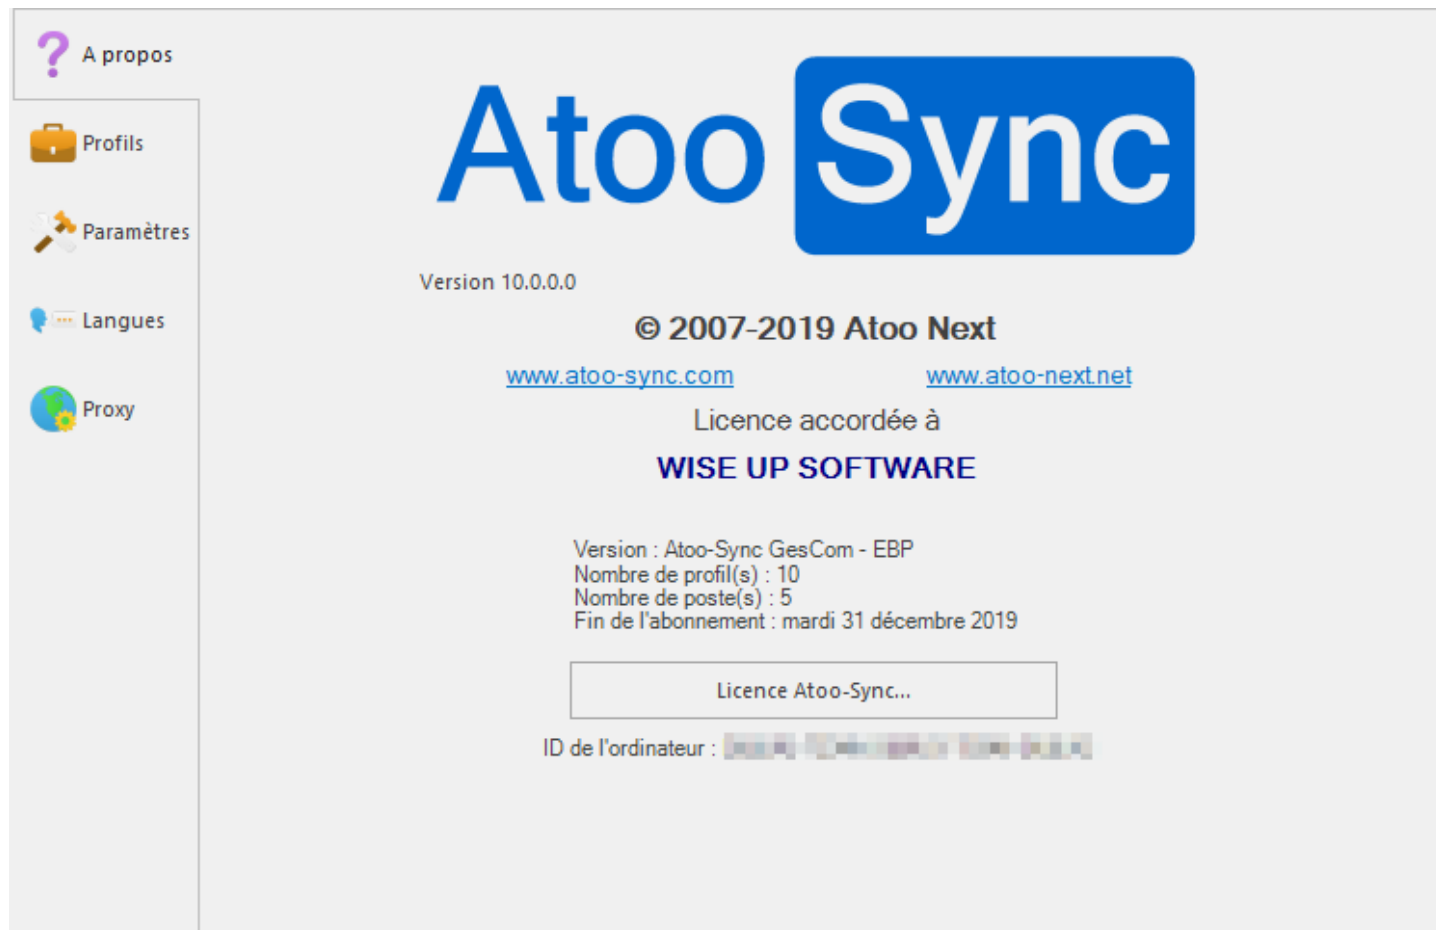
A propos

Profils

Paramètres

Langues

Proxy

Atoo Sync

Version 10.0.0.0

© 2007-2019 Atoo Next

www.atoo-sync.com

www.atoo-next.net

Licence accordée à

WISE UP SOFTWARE

Version : Atoo-Sync GesCom - EBP
Nombre de profil(s) : 10
Nombre de poste(s) : 5
Fin de l'abonnement : mardi 31 décembre 2019

Licence Atoo-Sync...

ID de l'ordinateur : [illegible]